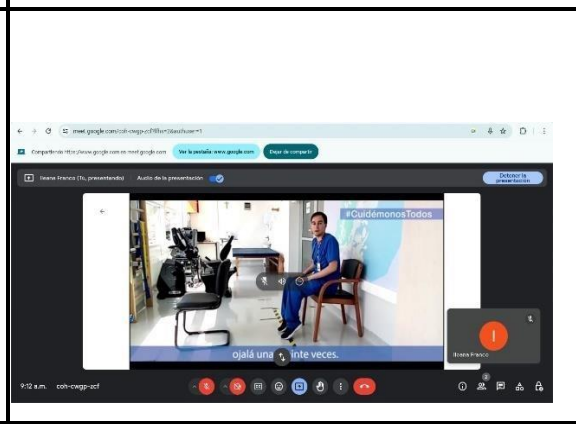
meet.google.com/coh-cwgp-zcf?hl=es&authuser=1

Compartiendo https://www.google.com en meet.google.com Ver la pestaña: www.google.com Dejar de compartir

Ileana Franco (Tú, presentando) Audio de la presentación

Detener la presentación

#CuidémonosTodos

ojalá una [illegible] inte veces.

Ileana Franco

9:12 a.m. coh-cwgp-zcf